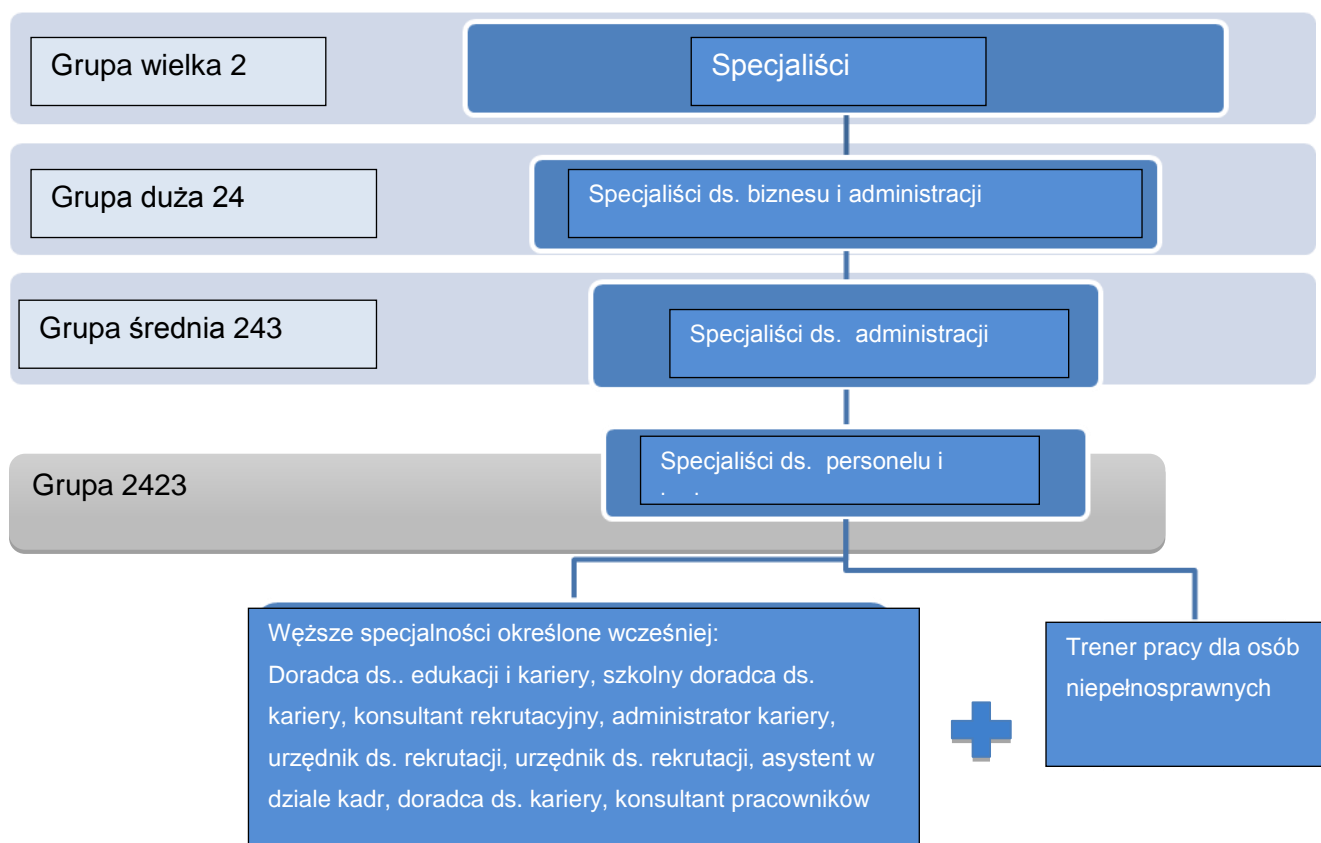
Grupa wielka 2

Specjaliści

Grupa duża 24

Specjaliści ds. biznesu i administracji

Grupa średnia 243

Specjaliści ds. administracji

Grupa 2423

Specjaliści ds. personelu i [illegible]

Węższe specjalności określone wcześniej: Doradca ds.. edukacji i kariery, szkolny doradca ds. kariery, konsultant rekrutacyjny, administrator kariery, urzędnik ds. rekrutacji, urzędnik ds. rekrutacji, asystent w dziale kadr, doradca ds. kariery, konsultant pracowników

Trener pracy dla osób niepełnosprawnych